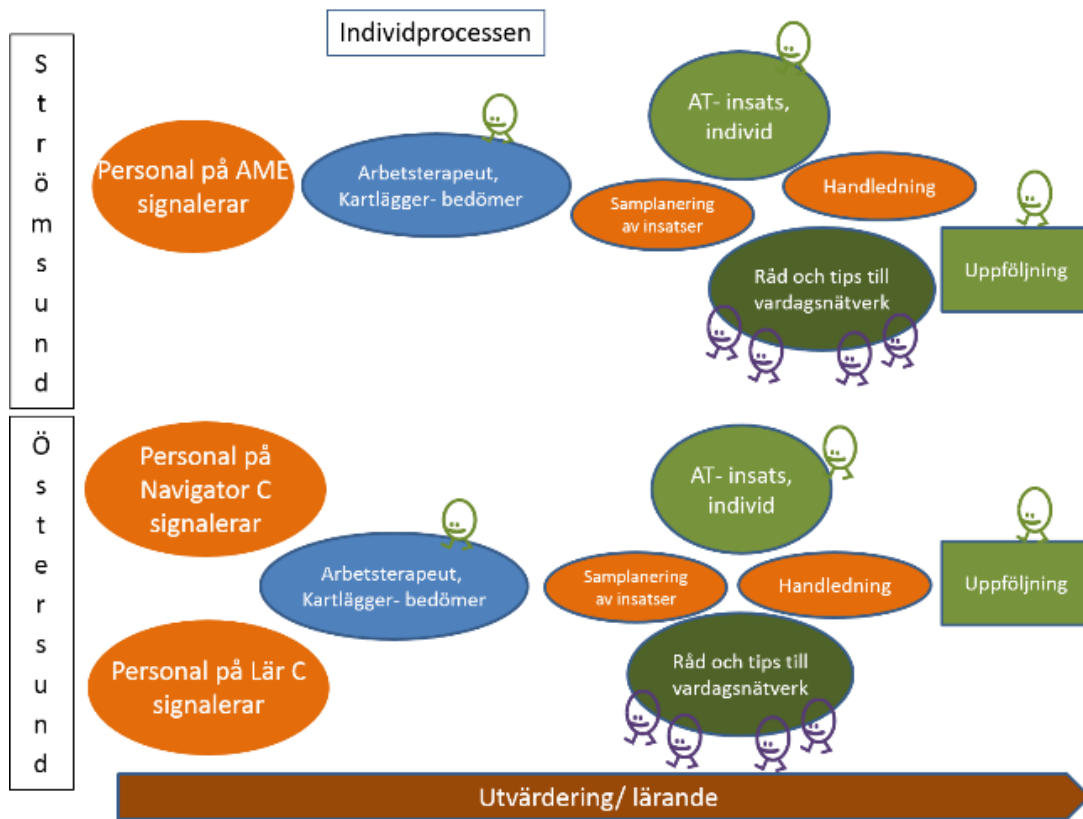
Individprocessen

Strömsund

Personal på AME signalerar

Arbetsterapeut, Kartlägger- bedömer

AT- insats, individ

Samplanering av insatser

Handledning

Råd och tips till vardagsnätverk

Uppföljning

Östersund

Personal på Navigator C signalerar

Arbetsterapeut, Kartlägger- bedömer

Personal på Lär C signalerar

AT- insats, individ

Samplanering av insatser

Handledning

Uppföljning

Råd och tips till vardagsnätverk

Utvärdering/ lärande